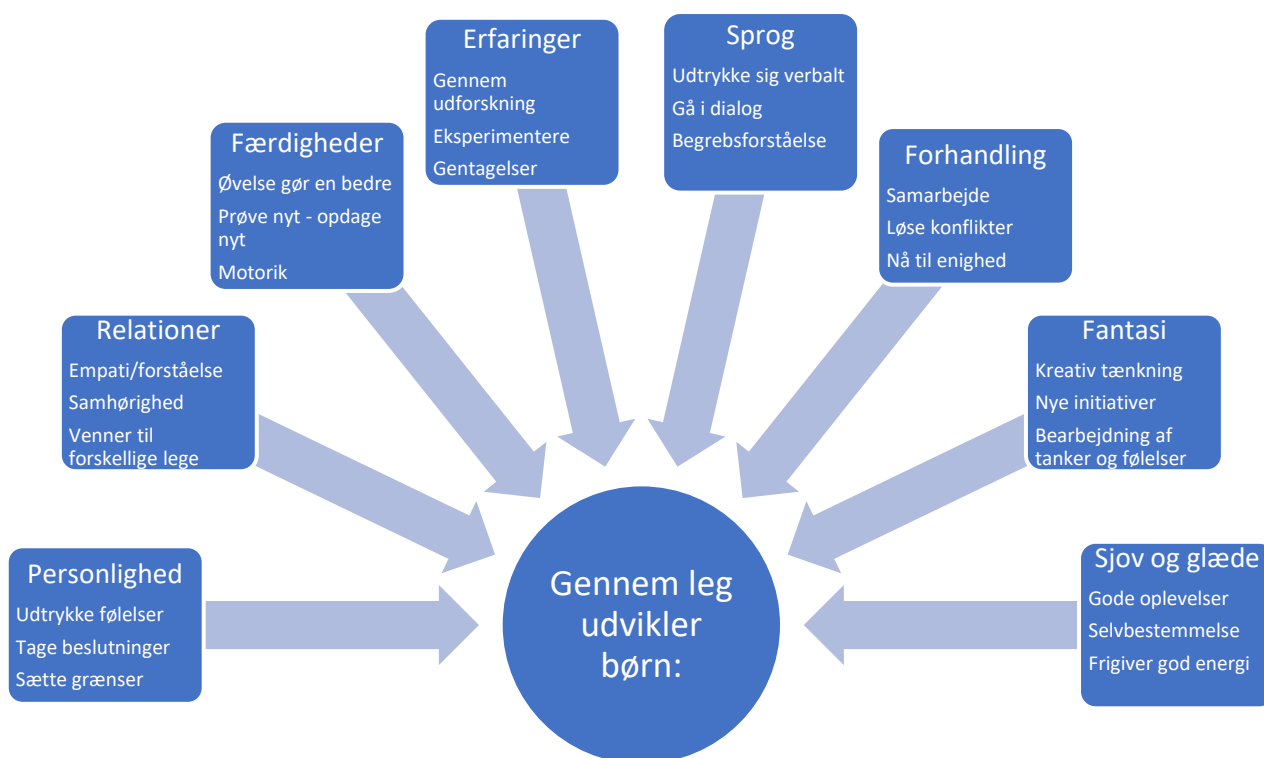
Erfaringer
Gennem udforskning
Eksperimentere
Gentagelser

Sprog
Udtrykke sig verbalt
Gå i dialog
Begrebsforståelse

Færdigheder
Øvelse gør en bedre
Prøve nyt - opdage nyt
Motorik

Forhandling
Samarbejde
Løse konflikter
Nå til enighed

Relationer
Empati/forståelse
Samhørighed
Venner til forskellige lege

Fantasi
Kreativ tænkning
Nye initiativer
Bearbejdning af tanker og følelser

Personlighed
Udtrykke følelser
Tage beslutninger
Sætte grænser

Gennem leg udvikler børn:

Sjov og glæde
Gode oplevelser
Selvbestemmelse
Frigiver god energi